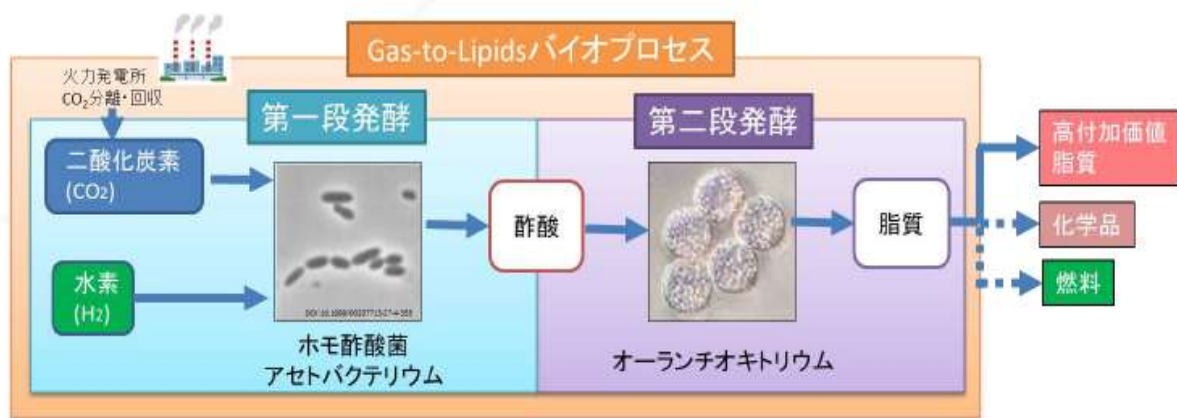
Gas-to-Lipidsバイオプロセス

火力発電所
$CO_2$分離・回収

第一段発酵

第二段発酵

二酸化炭素
($CO_2$)

水素
($H_2$)

DOI:10.1038/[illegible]

ホモ酢酸菌
アセトバクテリウム

酢酸

オーランチオキトリウム

脂質

高付加価値
脂質

化学品

燃料